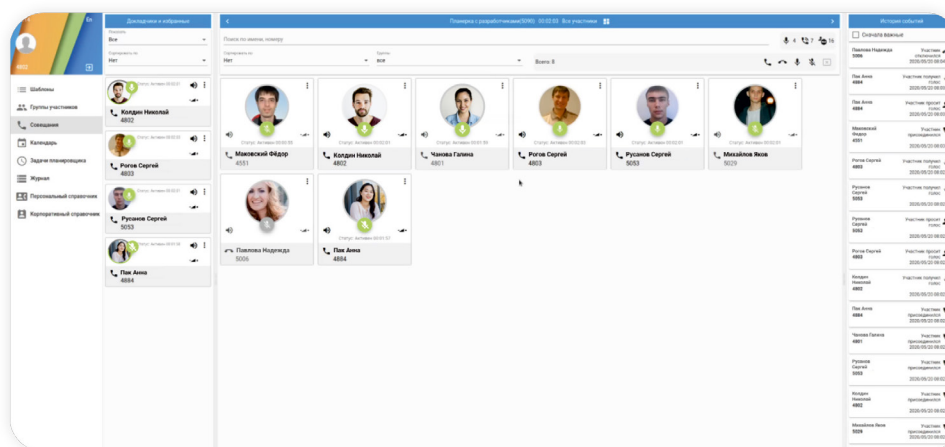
En

4802

Шаблоны
Группы участников
Совещания
Календарь
Задачи планировщика
Журнал
Персональный справочник
Корпоративный справочник

Докладчики и избранные
Показать
Все
Сортировать по
Нет

Статус: Активен 00:02:01
Колдин Николай
4802

Статус: Активен 00:02:01
Рогов Сергей
4803

Статус: Активен 00:02:01
Русанов Сергей
5053

Статус: Активен 00:01:38
Пак Анна
4884

Планерка с разработчиками(5090) 00:02:03 Все участники

Поиск по имени, номеру
4 7 16
Сортировать по
Нет
Группы
все
Всего: 8

Статус: Активен 00:02:03
Маковский Фёдор
4551

Статус: Активен 00:02:03
Колдин Николай
4802

Статус: Активен 00:02:03
Чапова Галина
4801

Статус: Активен 00:02:03
Рогов Сергей
4803

Статус: Активен 00:02:03
Русанов Сергей
5053

Статус: Активен 00:02:03
Михайлов Яков
5029

Павлова Надежда
5006

Статус: Активен 00:01:37
Пак Анна
4884

История событий
Сначала важные

Павлова Надежда 5006 Участник отключился
Пак Анна 4884 Участник получил голос 2020/05/20 08:0
Пак Анна 4884 Участник просит голос 2020/05/20 08:0
Маковский Федор 4551 Участник присоединился
Рогов Сергей 4803 Участник получил голос 2020/05/20 08:0
Русанов Сергей 5053 Участник получил голос 2020/05/20 08:0
Русанов Сергей 5053 Участник просит голос 2020/05/20 08:0
Рогов Сергей 4803 Участник просит голос 2020/05/20 08:0
Колдин Николай 4802 Участник получил голос 2020/05/20 08:0
Колдин Николай 4802 Участник просит голос 2020/05/20 08:0
Пак Анна 4884 Участник присоединился 2020/05/20 08:0
Чапова Галина 4801 Участник присоединился 2020/05/20 08:0
Русанов Сергей 5053 Участник присоединился 2020/05/20 08:0
Колдин Николай 4802 Участник присоединился 2020/05/20 08:0
Михайлов Яков 5029 Участник присоединился 2020/05/20 08:0